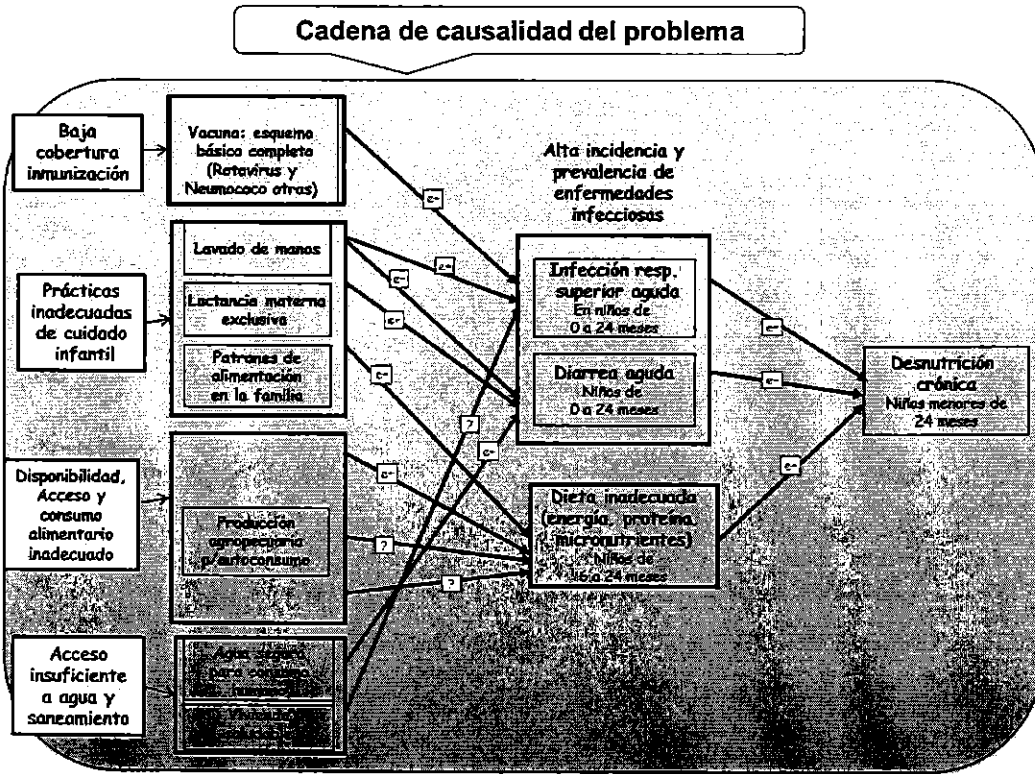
Cadena de causalidad del problema

Baja cobertura inmunización

Vacuna: esquema básico completo (Rotavirus y Neumococo otras)

Prácticas inadecuadas de cuidado infantil

Lavado de manos

Lactancia materna exclusiva

Patrones de alimentación en la familia

Disponibilidad, Acceso y consumo alimentario inadecuado

Producción agropecuaria p/autoconsumo

Acceso insuficiente a agua y saneamiento

Agua segura para consumo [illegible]

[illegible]

Alta incidencia y prevalencia de enfermedades infecciosas

Infección resp. superior aguda En niños de 0 a 24 meses

Diarrea aguda Niños de 0 a 24 meses

Dieta inadecuada (energía, proteína, micronutrientes) Niños de 6 a 24 meses

Desnutrición crónica Niños menores de 24 meses

e+

e+

e+

e+

e+

e+

e+

e+

e+

?

?

?

e+